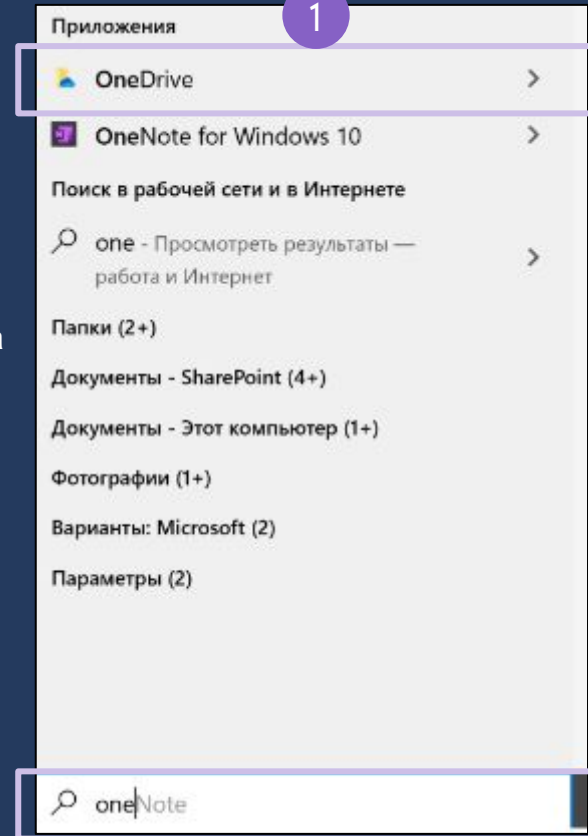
Приложения

1

OneDrive

OneNote for Windows 10

Поиск в рабочей сети и в Интернете

one - Просмотреть результаты — работа и Интернет

Папки (2+)

Документы - SharePoint (4+)

Документы - Этот компьютер (1+)

Фотографии (1+)

Варианты: Microsoft (2)

Параметры (2)

oneNote